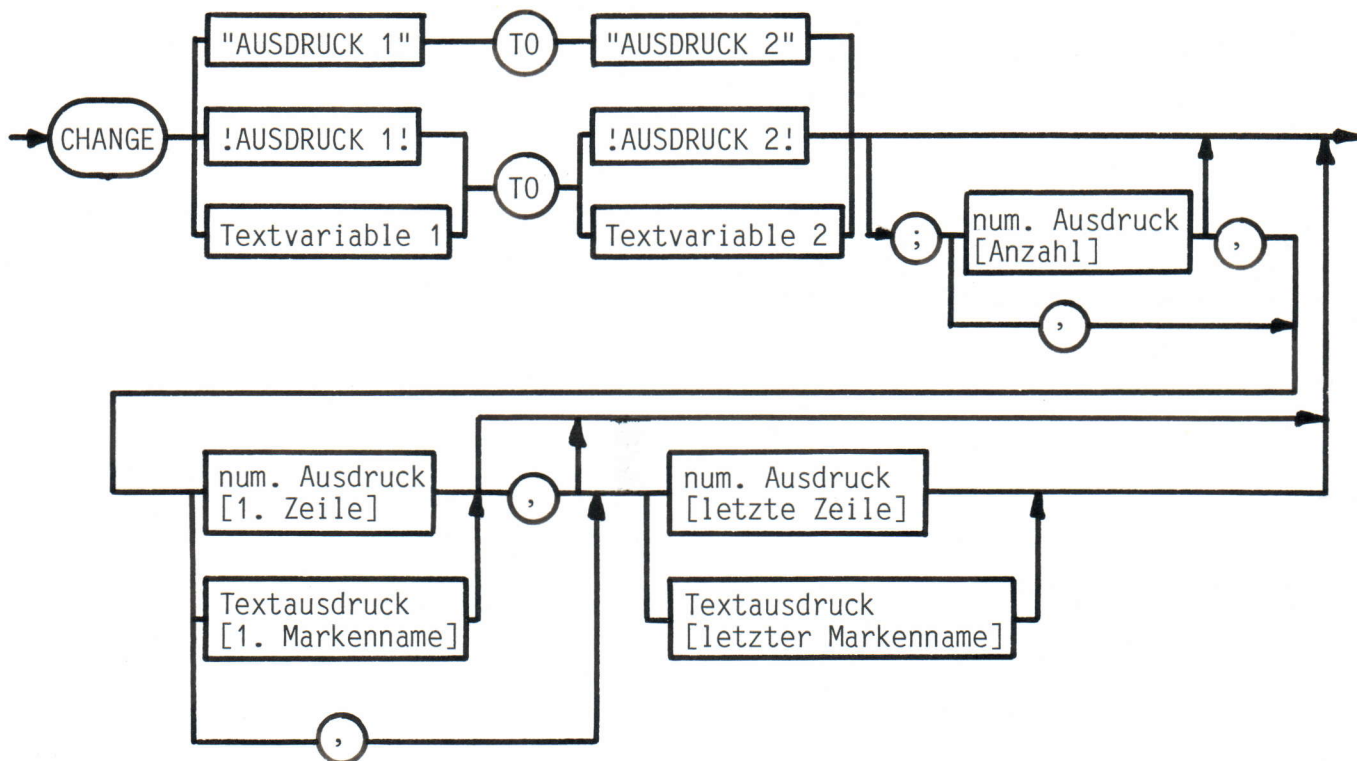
CHANGE

"AUSDRUCK 1"

TO

"AUSDRUCK 2"

!AUSDRUCK 1!

Textvariable 1

TO

!AUSDRUCK 2!

Textvariable 2

;

num. Ausdruck [Anzahl]

,

,

num. Ausdruck [1. Zeile]

Textausdruck [1. Markenname]

,

,

num. Ausdruck [letzte Zeile]

Textausdruck [letzter Markenname]